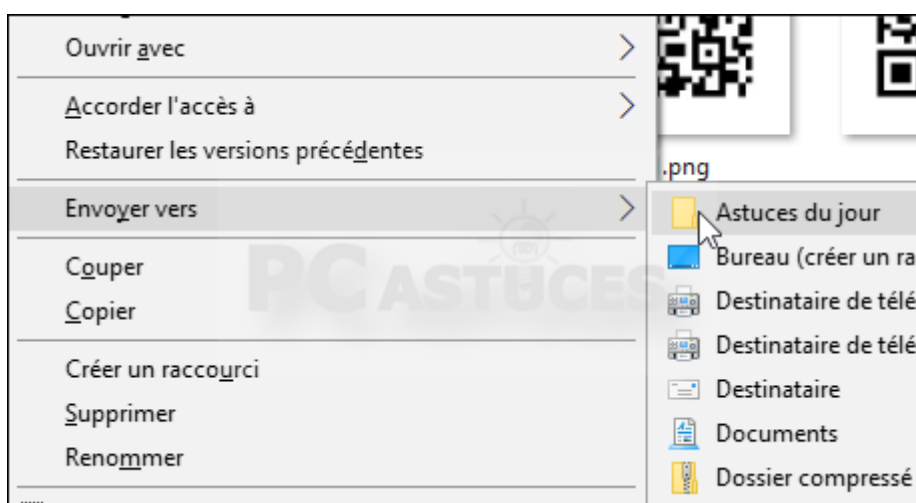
Ouvrir avec

Accorder l'accès à

Restaurer les versions précédentes

Envoyer vers

Couper

Copier

Créer un raccourci

Supprimer

Renommer

.png

Astuces du jour

Bureau (créer un ra

Destinataire de télé

Destinataire de télé

Destinataire

Documents

Dossier compressé

PC ASTUCES